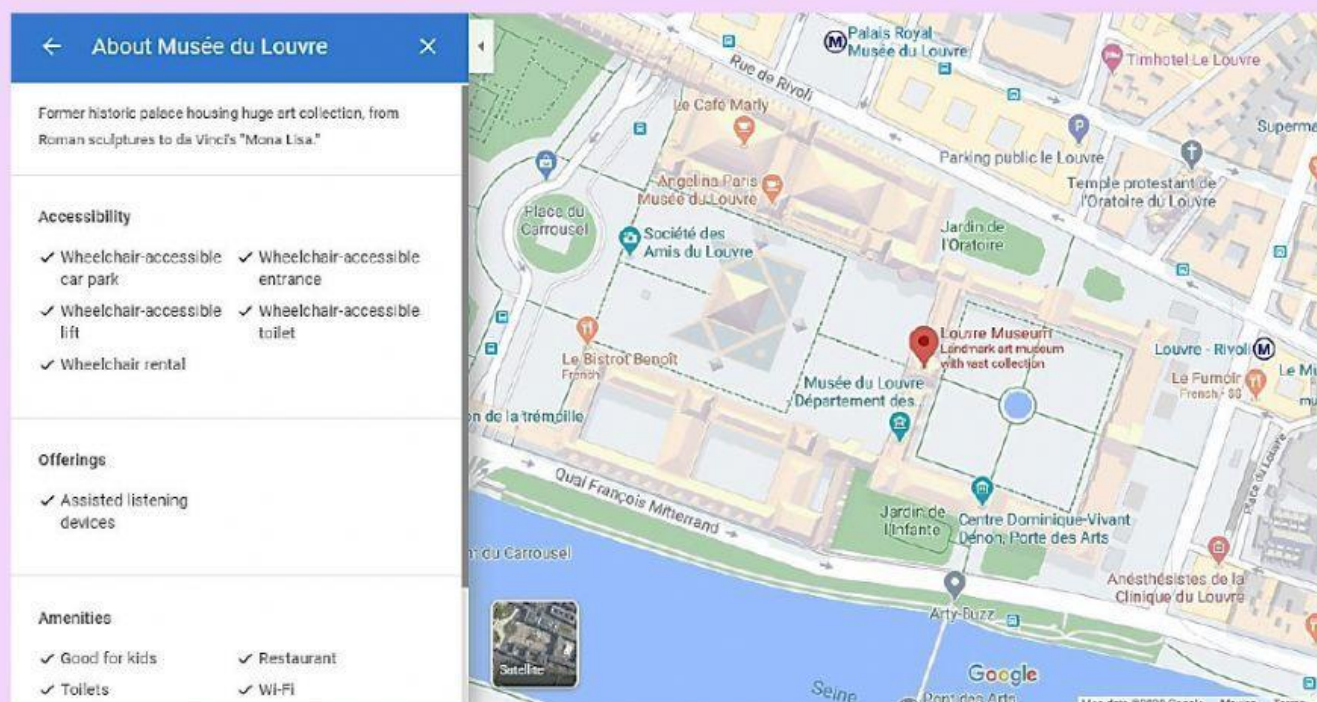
← About Musée du Louvre ×

Former historic palace housing huge art collection, from Roman sculptures to da Vinci's "Mona Lisa."

Accessibility

✓ Wheelchair-accessible car park
✓ Wheelchair-accessible entrance
✓ Wheelchair-accessible lift
✓ Wheelchair-accessible toilet
✓ Wheelchair rental

Offerings

✓ Assisted listening devices

Amenities

✓ Good for kids
✓ Restaurant
✓ Toilets
✓ Wi-Fi

Palais Royal Musée du Louvre
Rue de Rivoli
Timhotel Le Louvre
Le Café Marly
Superma
Parking public le Louvre
Temple protestant de l'Oratoire du Louvre
Angelina Paris Musée du Louvre
Place du Carrousel
Société des Amis du Louvre
Jardin de l'Oratoire
Louvre Museum
Landmark art museum with vast collection
Louvre - Rivoli
Le Mu
Le Bistrot Benoît
French
Le Fumoir
French · $$
Musée du Louvre Département des...
n de la trémoille
Quai François Mitterrand
Jardin de l'Infante
Centre Dominique-Vivant Denon, Porte des Arts
n du Carrousel
Anesthésistes de la Clinique du Louvre
Place du Louvre
Arty-Buzz
Satellite
Google
Seine
Pont des Arts